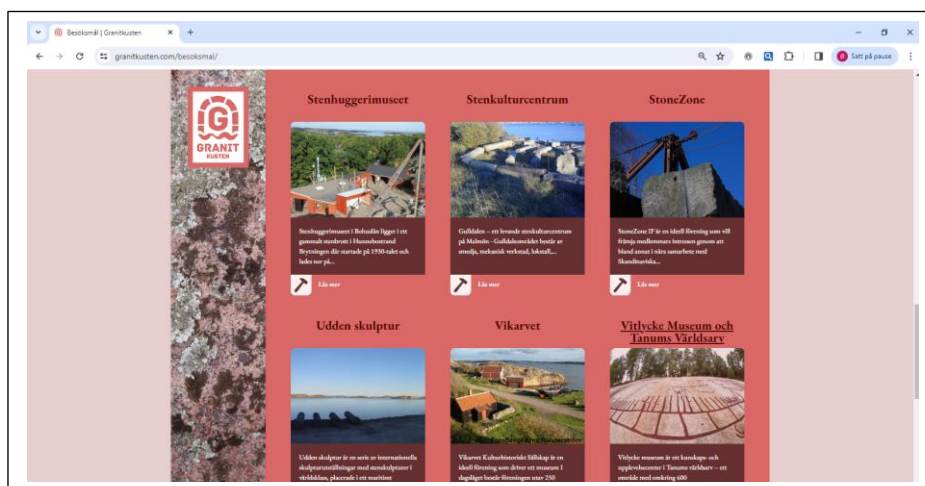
Besøksmål | Granitkusten
granitkusten.com/besoksmal/
Satt på pause

GRANIT KUSTEN

Stenhuggerimuseet

Stenhuggerimuseet i Bohuslän ligger i ett gammalt stenbrott i Hunnebostrand Bryttningen där startade på 1930-talet och lades ner på...

Läs mer

Stenkulturcentrum

Gulldalen – ett levande stenkulturcentrum på Malmön - Gulldalsområdet består av stenlja, mekanisk verkstad, lokstall,...

Läs mer

StoneZone

StoneZone IF är en ideell förening som vill främja medlemmars intressen genom att bland annat i nära samarbete med Skandinaviska...

Läs mer

Udden skulptur

Udden skulptur är en serie av internationella skulpturutställningar med stenskulpturer i världsklass, placerade i ett maritimt

Vikarvet

Vikarvet Kulturhistoriskt Sällskap är en ideell förening som driver ett museum I dagsläget består föreningen utav 250

Vitlycke Museum och Tanums Världsarv

Vitlycke museum är ett kunskaps- och upplevelsecenter i Tanums världsarv – ett område med omkring 600